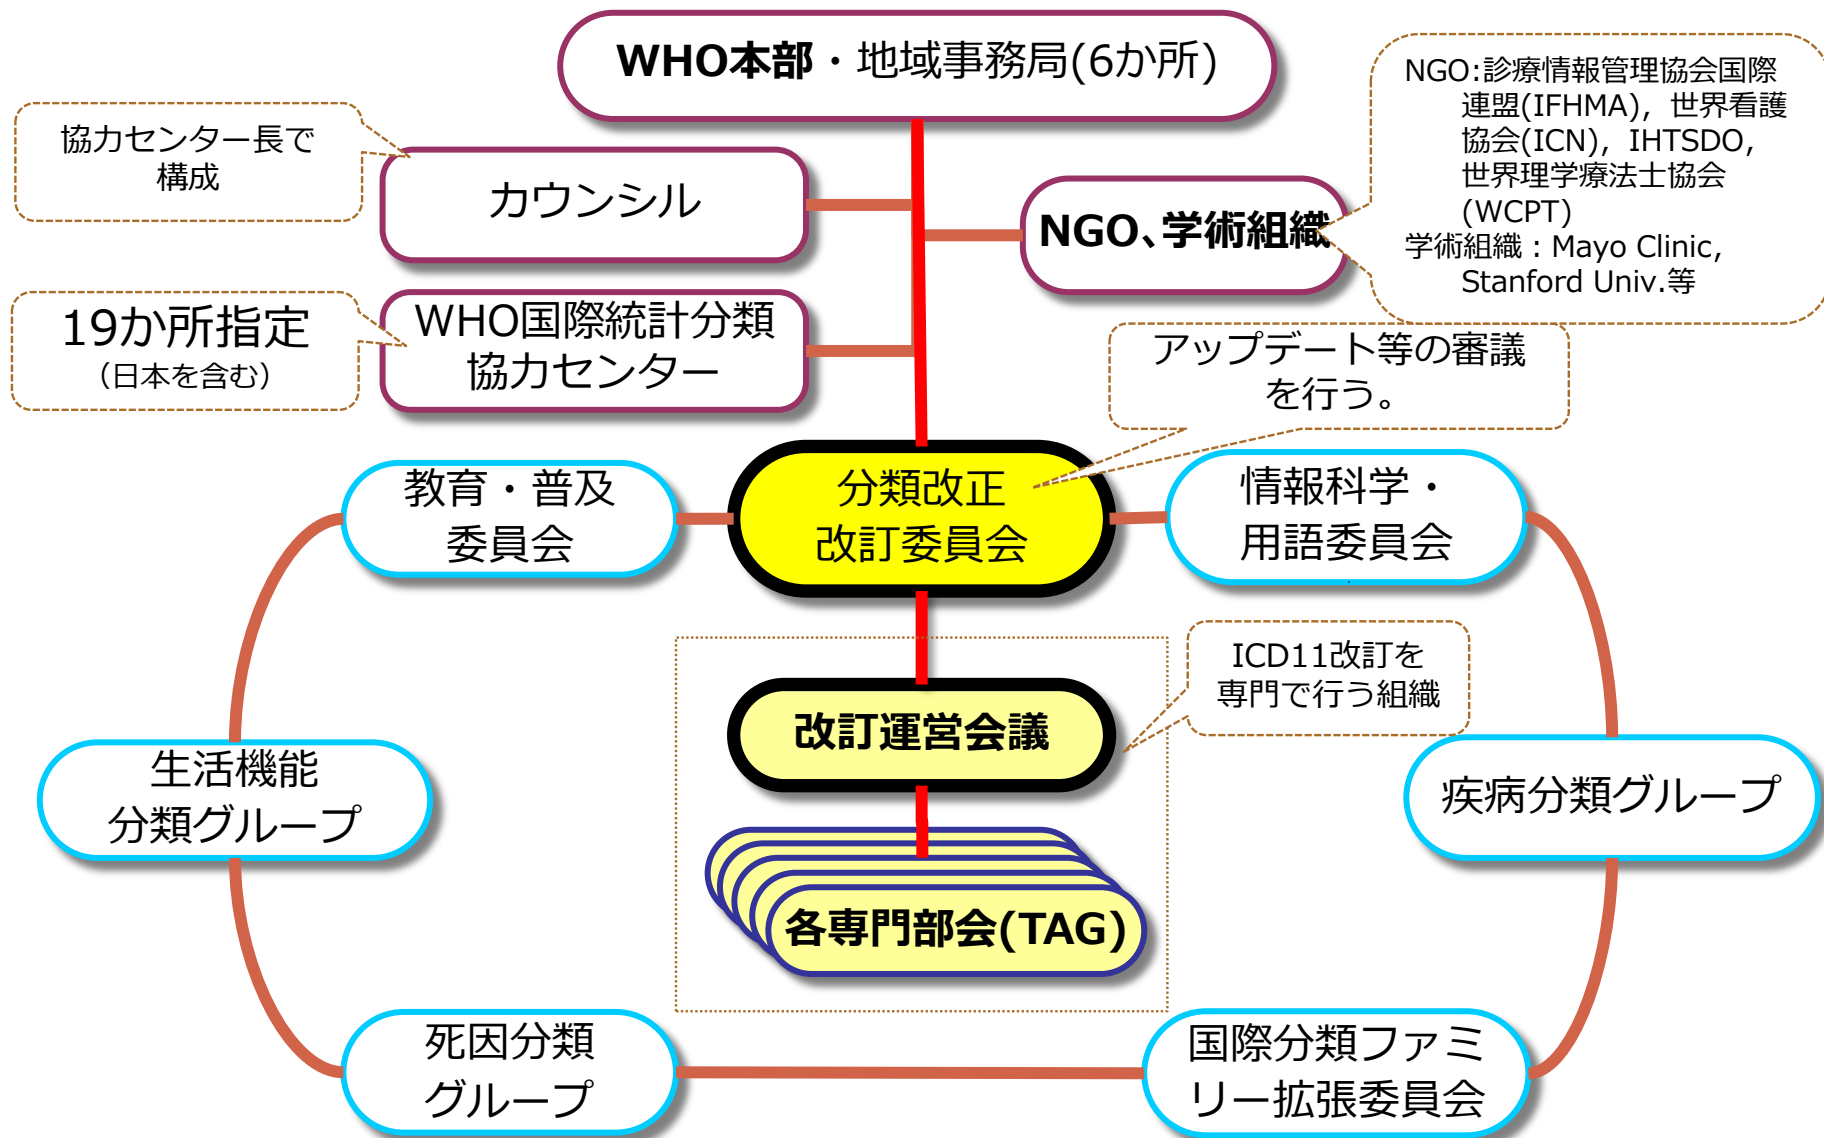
WHO本部・地域事務局(6か所)

協力センター長で構成

カウンシル

NGO:診療情報管理協会国際連盟(IFHMA), 世界看護協会(ICN), IHTSDO, 世界理学療法士協会(WCPT)
学術組織：Mayo Clinic, Stanford Univ.等

NGO、学術組織

19か所指定
（日本を含む）

WHO国際統計分類協力センター

アップデート等の審議を行う。

教育・普及委員会

分類改正改訂委員会

情報科学・用語委員会

ICD11改訂を専門で行う組織

改訂運営会議

生活機能分類グループ

疾病分類グループ

各専門部会(TAG)

死因分類グループ

国際分類ファミリー拡張委員会